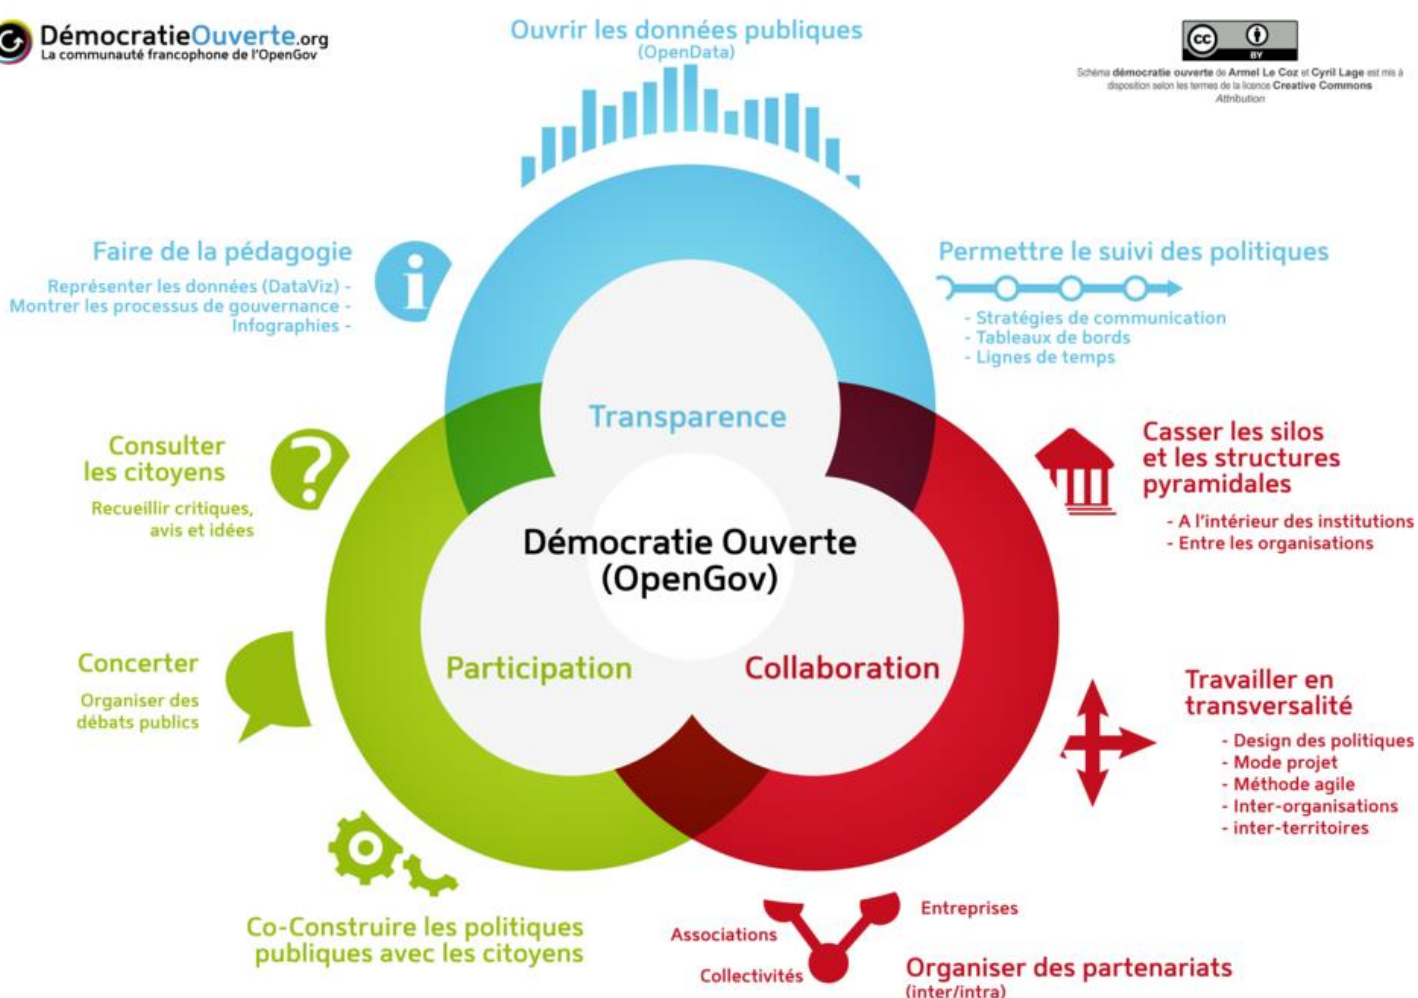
DémocratieOuverte.org
La communauté francophone de l'OpenGov

Ouvrir les données publiques
(OpenData)

Schéma démocratie ouverte de Armel Le Coz et Cyril Lage est mis à disposition selon les termes de la licence Creative Commons Attribution

Faire de la pédagogie
Représenter les données (DataViz) -
Montrer les processus de gouvernance -
Infographies -

Permettre le suivi des politiques
- Stratégies de communication
- Tableaux de bords
- Lignes de temps

Transparence

Consulter les citoyens
Recueillir critiques, avis et idées

Casser les silos et les structures pyramidales
- A l'intérieur des institutions
- Entre les organisations

Démocratie Ouverte (OpenGov)

Concerter
Organiser des débats publics

Participation

Collaboration

Travailler en transversalité
- Design des politiques
- Mode projet
- Méthode agile
- Inter-organisations
- inter-territoires

Co-Construire les politiques publiques avec les citoyens

Associations
Entreprises
Collectivités
Organiser des partenariats
(inter/intra)